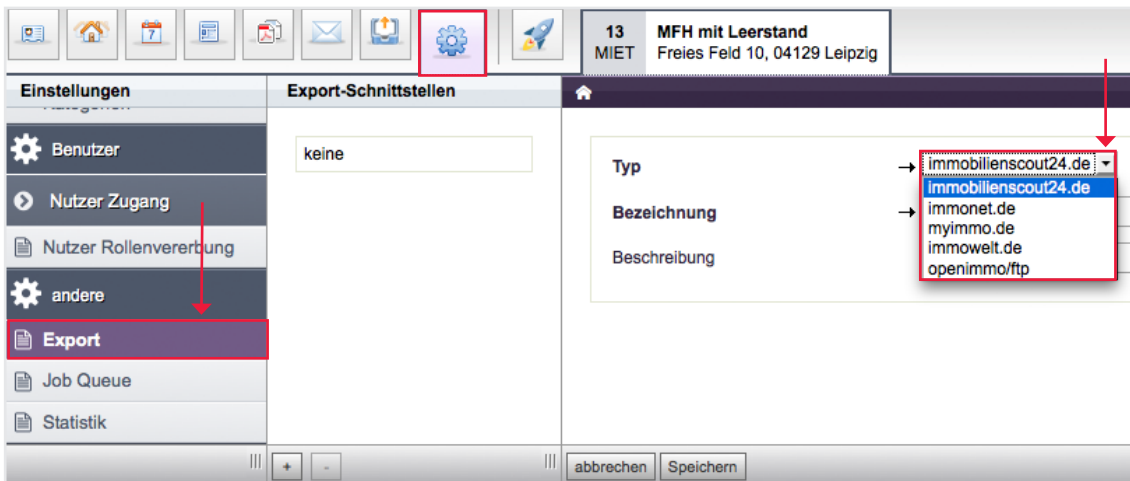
13
MIET
MFH mit Leerstand
Freies Feld 10, 04129 Leipzig

Einstellungen
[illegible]
Benutzer
Nutzer Zugang
Nutzer Rollenvererbung
andere
Export
Job Queue
Statistik

Export-Schnittstellen
keine

+
-

Typ
immobilienscout24.de
immobilienscout24.de
immonet.de
myimmo.de
immowelt.de
openimmo/ftp
Bezeichnung
Beschreibung

abbrechen
Speichern